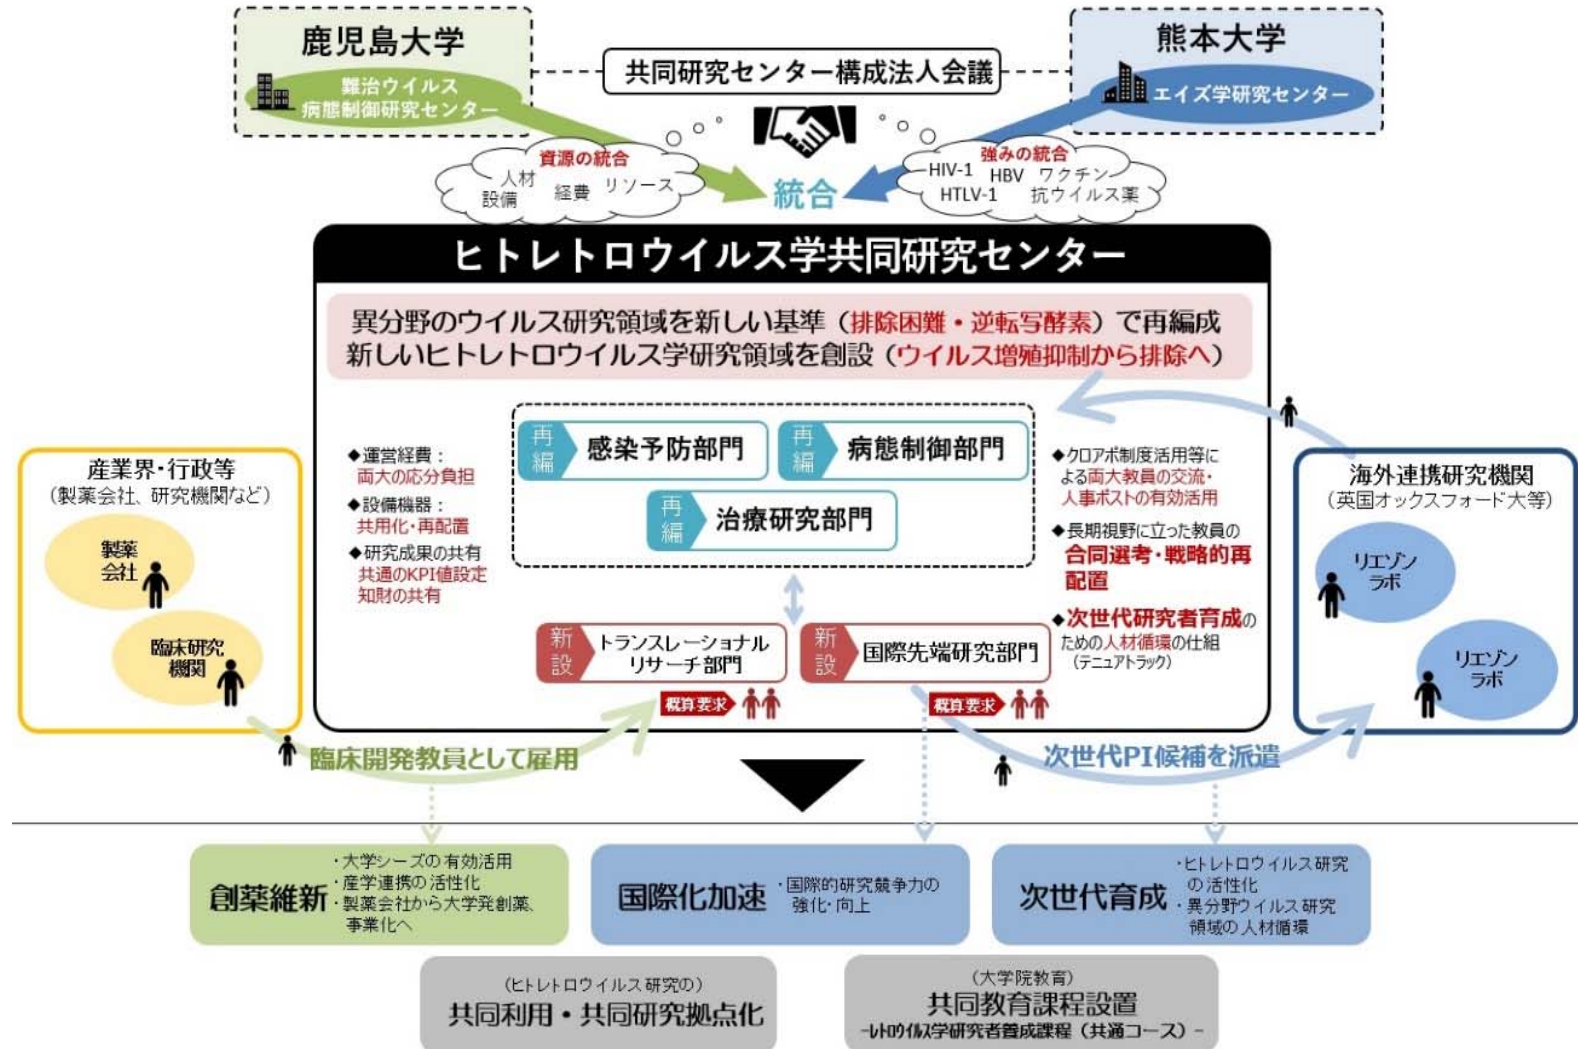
鹿児島大学

難治ウイルス病態制御研究センター

共同研究センター構成法人会議

熊本大学

エイズ学研究センター

資源の統合

人材 設備 経費 リソース

統合

強みの統合

HIV-1 HBV ワクチン HTLV-1 抗ウイルス薬

ヒトレトロウイルス学共同研究センター

異分野のウイルス研究領域を新しい基準（排除困難・逆転写酵素）で再編成
新しいヒトレトロウイルス学研究領域を創設（ウイルス増殖抑制から排除へ）

◆運営経費：
両大の応分負担
◆設備機器：
共用化・再配置
◆研究成果の共有
共通のKPI値設定
知財の共有

再編 感染予防部門
再編 病態制御部門
再編 治療研究部門

◆クロアポ制度活用等による両大教員の交流・人事ポストの有効活用
◆長期視野に立った教員の合同選考・戦略的再配置
◆次世代研究者育成のための人材循環の仕組（テニュアトラック）

新設 トランスレーショナルリサーチ部門
概算要求
新設 国際先端研究部門
概算要求

産業界・行政等
（製薬会社、研究機関など）
製薬会社
臨床研究機関

臨床開発教員として雇用

海外連携研究機関
（英国オックスフォード大等）
リエゾンラボ
リエゾンラボ

次世代PI候補を派遣

創薬維新
・大学シーズの有効活用
・産学連携の活性化
・製薬会社から大学発創薬、事業化へ

国際化加速
・国際的研究競争力の強化・向上

次世代育成
・ヒトレトロウイルス研究の活性化
・異分野ウイルス研究領域の人材循環

（ヒトレトロウイルス研究の）
共同利用・共同研究拠点化

（大学院教育）
共同教育課程設置
-レトロウイルス学研究者養成課程（共通コース）-